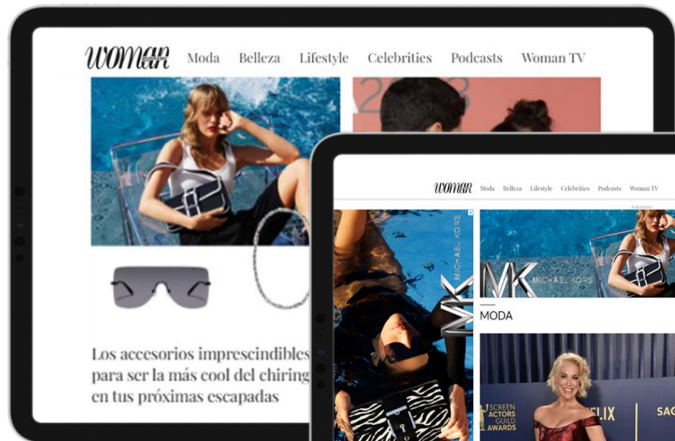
Woman Moda Belleza Lifestyle Celebrities Podcasts Woman TV

Los accesorios imprescindibles para ser la más cool del chiring en tus próximas escapadas

Woman Moda Belleza Lifestyle Celebrities Podcasts Woman TV

MICHAEL KORS

MK

MICHAEL KORS

MODA

SCREEN ACTORS GUILD AWARDS

FLIX

SAG